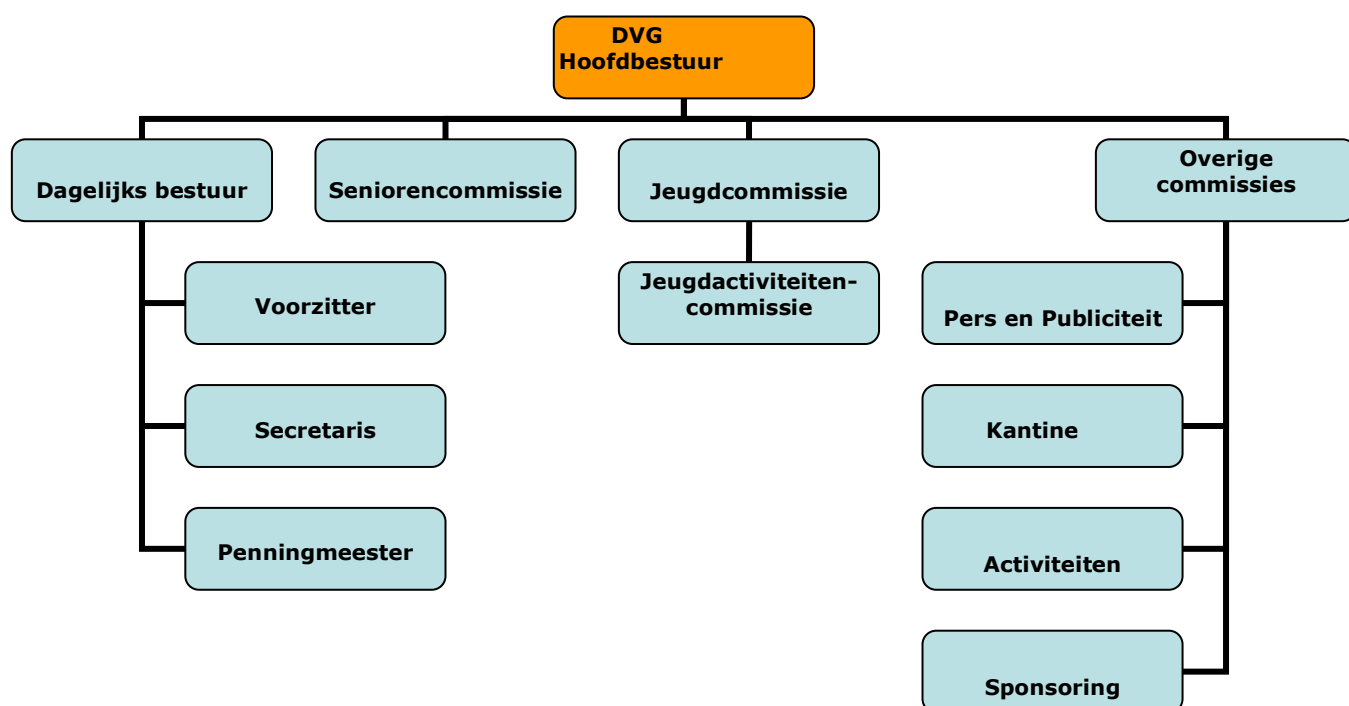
DVG Hoofdbestuur

Dagelijks bestuur

Seniorencommissie

Jeugdcommissie

Overige commissies

Voorzitter

Secretaris

Penningmeester

Jeugdactiviteiten-commissie

Pers en Publiciteit

Kantine

Activiteiten

Sponsoring